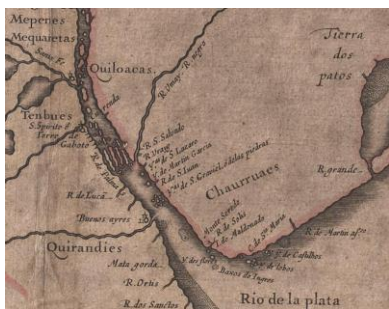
Mepenes
Mequaretas
Quiloacas
Tierra dos patos
Tenbues
S. Spirito
Gaboto
R. Paraná
R. Vruay
R. S. Salvador
R. S. Lazaro
R. de Martin Garcia
R. de S. Juan
R. de S. Gabriel
Chaurruaes
R. grande
R. de Lucã
Buenos ayres
Quirandies
Monte Santo
R. de Solis
Maldonado
C. de S.ta Maria
I. de Castillos
I. de lobos
R. de Martin Af.so
Mata gorda
R. Ortis
R. dos Sanctos
Banco de Ingles
Rio de la plata